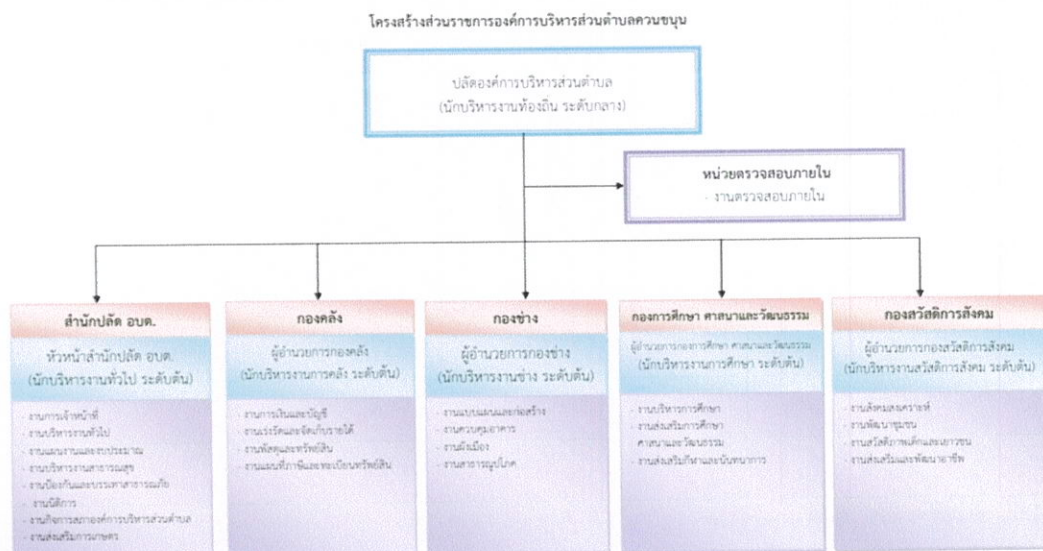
โครงสร้างส่วนราชการองค์การบริหารส่วนตำบลควนขนุน

ปลัดองค์การบริหารส่วนตำบล
(นักบริหารงานท้องถิ่น ระดับกลาง)

หน่วยตรวจสอบภายใน
- งานตรวจสอบภายใน

สำนักปลัด อบต.
หัวหน้าสำนักปลัด อบต.
(นักบริหารงานทั่วไป ระดับต้น)
- งานการเจ้าหน้าที่
- งานบริหารงานทั่วไป
- งานแผนงานและงบประมาณ
- งานบริหารงานสาธารณสุข
- งานป้องกันและบรรเทาสาธารณภัย
- งานนิติการ
- งานกิจการสภาองค์การบริหารส่วนตำบล
- งานส่งเสริมการเกษตร

กองคลัง
ผู้อำนวยการกองคลัง
(นักบริหารงานการคลัง ระดับต้น)
- งานการเงินและบัญชี
- งานเร่งรัดและจัดเก็บรายได้
- งานพัสดุและทรัพย์สิน
- งานแผนที่ภาษีและทะเบียนทรัพย์สิน

กองช่าง
ผู้อำนวยการกองช่าง
(นักบริหารงานช่าง ระดับต้น)
- งานแบบแผนและก่อสร้าง
- งานควบคุมอาคาร
- งานผังเมือง
- งานสาธารณูปโภค

กองการศึกษา ศาสนาและวัฒนธรรม
ผู้อำนวยการกองการศึกษา ศาสนาและวัฒนธรรม
(นักบริหารงานการศึกษา ระดับต้น)
- งานบริหารการศึกษา
- งานส่งเสริมการศึกษา ศาสนาและวัฒนธรรม
- งานส่งเสริมกีฬาและนันทนาการ

กองสวัสดิการสังคม
ผู้อำนวยการกองสวัสดิการสังคม
(นักบริหารงานสวัสดิการสังคม ระดับต้น)
- งานสังคมสงเคราะห์
- งานพัฒนาชุมชน
- งานสวัสดิภาพเด็กและเยาวชน
- งานส่งเสริมและพัฒนาอาชีพ